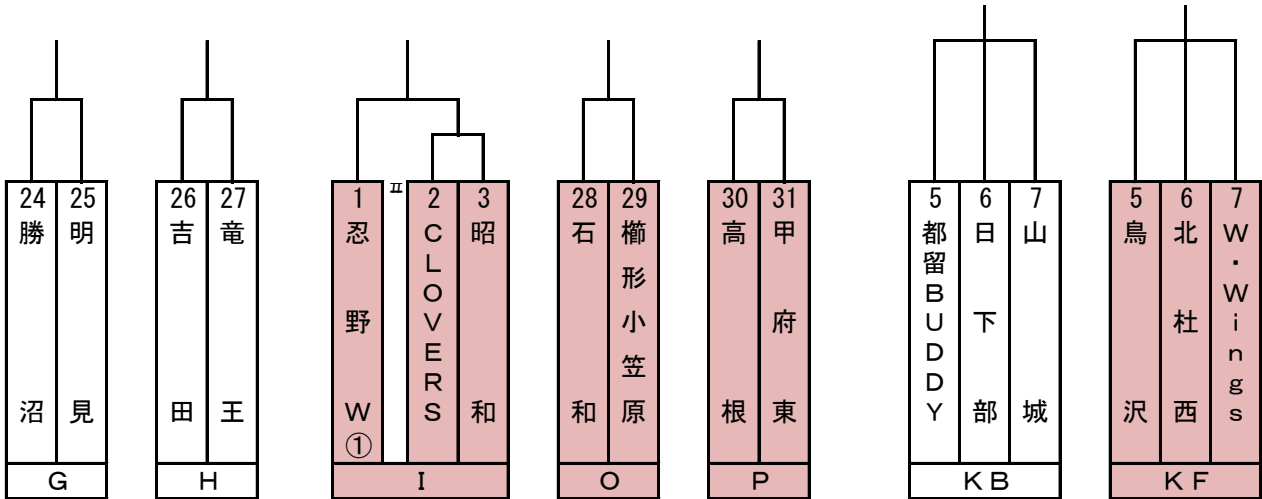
| 24 勝沼 | 25 明見 |
|---|---|
| G | |

| 26 吉田 | 27 竜王 |
|---|---|
| H | |

| 1 忍野W① | ｴ | 2 CLOVERS | 3 昭和 |
|---|---|---|---|
| I | | | |

| 28 石和 | 29 櫛形小笠原 |
|---|---|
| O | |

| 30 高根 | 31 甲府東 |
|---|---|
| P | |

| 5 都留BUDDY | 6 日下部 | 7 山城 |
|---|---|---|
| KB | | |

| 5 鳥沢 | 6 北杜西 | 7 W・Wings |
|---|---|---|
| KF | | |